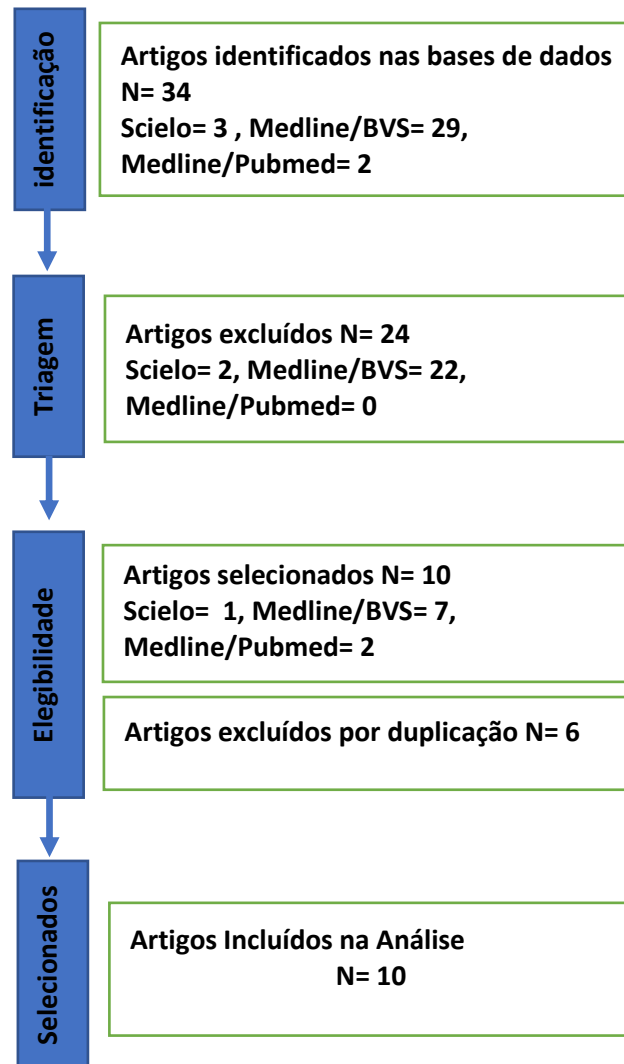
identificação

Artigos identificados nas bases de dados N= 34
Scielo= 3 , Medline/BVS= 29, Medline/Pubmed= 2

Triagem

Artigos excluídos N= 24
Scielo= 2, Medline/BVS= 22, Medline/Pubmed= 0

Elegibilidade

Artigos selecionados N= 10
Scielo= 1, Medline/BVS= 7, Medline/Pubmed= 2

Artigos excluídos por duplicação N= 6

Selecionados

Artigos Incluídos na Análise
N= 10